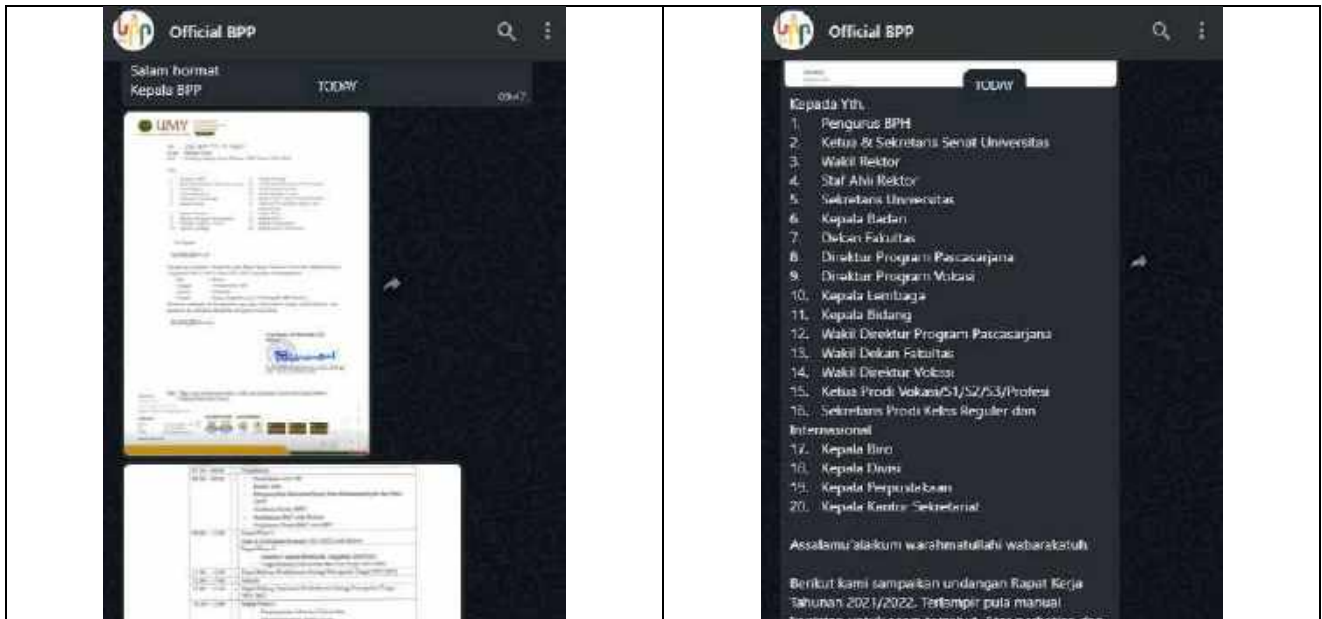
Official BPP

Salam hormat
Kepala BPP

TODAY

09.47

UMY

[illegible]

Official BPP

TODAY

Kepada Yth.
1. Pengurus BPH
2. Ketua & Sekretaris Senat Universitas
3. Wakil Rektor
4. Staf Ahli Rektor
5. Sekretaris Universitas
6. Kepala Badan
7. Dekan Fakultas
8. Direktur Program Pascasarjana
9. Direktur Program Vokasi
10. Kepala Lembaga
11. Kepala Bidang
12. Wakil Direktur Program Pascasarjana
13. Wakil Dekan Fakultas
14. Wakil Direktur Vokasi
15. Ketua Prodi Vokasi/S1/S2/S3/Profesi
16. Sekretaris Prodi Kelas Reguler dan Internasional
17. Kepala Biro
18. Kepala Divisi
19. Kepala Perpustakaan
20. Kepala Kantor Sekretariat

Assalamu'alaikum warahmatullahi wabarakatuh.

Berikut kami sampaikan undangan Rapat Kerja Tahunan 2021/2022. Terlampir pula manual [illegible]